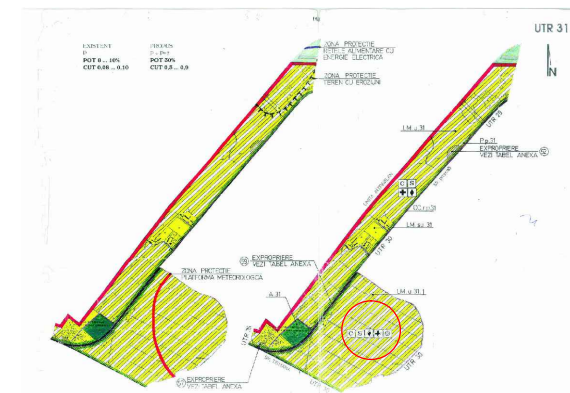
UTR 31

EXISTENT
D
POT 0 ... 10%
CUT 0.06 ... 0.10

PROPUS
P+P+1
POT 30%
CUT 0.3 ... 0.9

ZONA PROTECTIE
RETELE ALIMENTARE CU
ENERGIE ELECTRICA

ZONA PROTECTIE
TEREN CU EROZIUNI

N

LM u 31

P u 31
EXPROPRIERE
VEZI TABEL ANEXA

CC u 31

LM Ip 31

EXPROPRIERE
VEZI TABEL ANEXA

ZONA PROTECTIE
PLATFORMA METEOROLOGICA

A 31

LM u 31 1

UTR 30

UTR 32

EXPROPRIERE
VEZI TABEL ANEXA